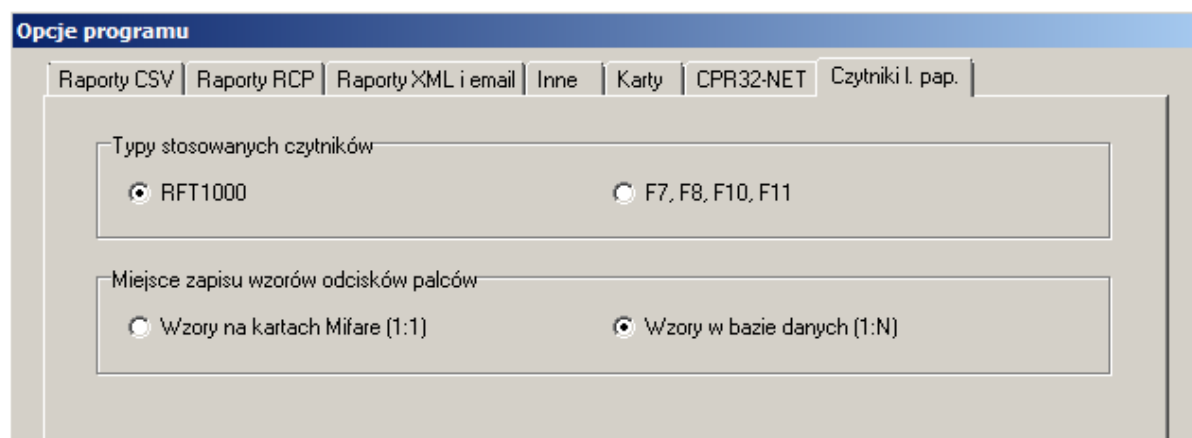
Opcje programu

Raporty CSV | Raporty RCP | Raporty XML i email | Inne | Karty | CPR32-NET | Czytniki l. pap.

Typy stosowanych czytników

RFT1000

F7, F8, F10, F11

Miejsce zapisu wzorów odcisków palców

Wzory na kartach Mifare (1:1)

Wzory w bazie danych (1:N)